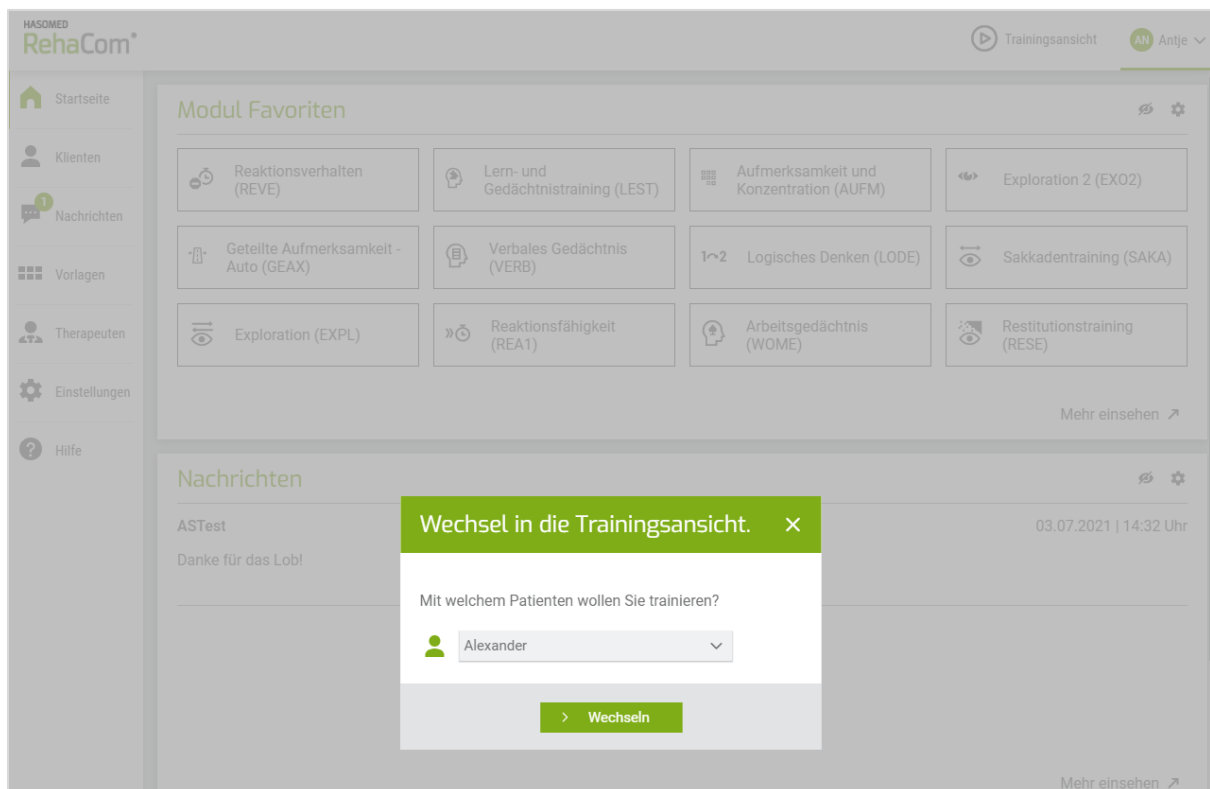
HASOMED
RehaCom®

Trainingsansicht
AN Antje

Startseite
Klienten
1
Nachrichten
Vorlagen
Therapeuten
Einstellungen
Hilfe

Modul Favoriten

Reaktionsverhalten (REVE)
Lern- und Gedächtnistraining (LEST)
Aufmerksamkeit und Konzentration (AUFM)
Exploration 2 (EXO2)
Geteilte Aufmerksamkeit - Auto (GEAX)
Verbales Gedächtnis (VERB)
1~2 Logisches Denken (LODE)
Sakkadentraining (SAKA)
Exploration (EXPL)
Reaktionsfähigkeit (REA1)
Arbeitsgedächtnis (WOME)
Restitutionstraining (RESE)

Mehr einsehen ↗

Nachrichten

ASTest
Danke für das Lob!
03.07.2021 | 14:32 Uhr

Wechsel in die Trainingsansicht. ×

Mit welchem Patienten wollen Sie trainieren?

Alexander

> Wechseln

Mehr einsehen ↗